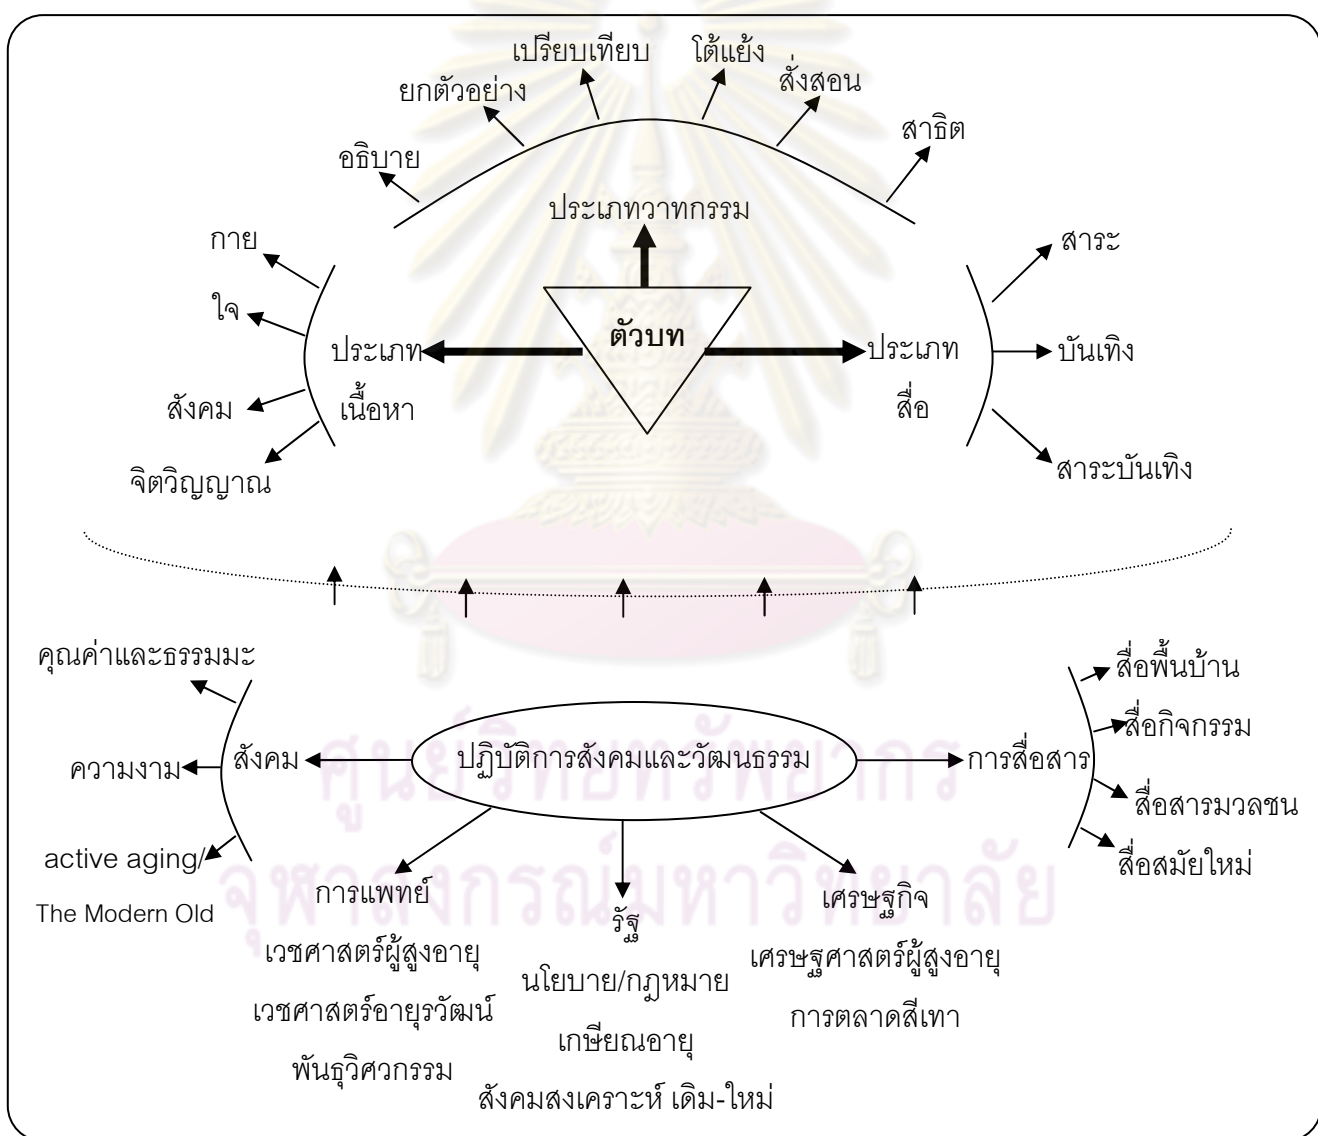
เปรียบเทียบ
โต้แย้ง
ยกตัวอย่าง
สั่งสอน
อธิบาย
สาธิต
ประเภทวาทกรรม
กาย
ใจ
สังคม
จิตวิญญาณ
ประเภท
เนื้อหา
ตัวบท
ประเภท
สื่อ
สาระ
บันเทิง
สาระบันเทิง

คุณค่าและธรรมมะ
ความงาม
active aging/
The Modern Old
สังคม
ปฏิบัติการสังคมและวัฒนธรรม
การสื่อสาร
สื่อพื้นบ้าน
สื่อกิจกรรม
สื่อสารมวลชน
สื่อสมัยใหม่
การแพทย์
เวชศาสตร์ผู้สูงอายุ
เวชศาสตร์อายุรวัฒน์
พันธุวิศวกรรม
รัฐ
นโยบาย/กฎหมาย
เกษียณอายุ
สังคมสงเคราะห์ เดิม-ใหม่
เศรษฐกิจ
เศรษฐศาสตร์ผู้สูงอายุ
การตลาดสีเทา
ศูนย์วิทยทรัพยากร
จุฬาลงกรณ์มหาวิทยาลัย